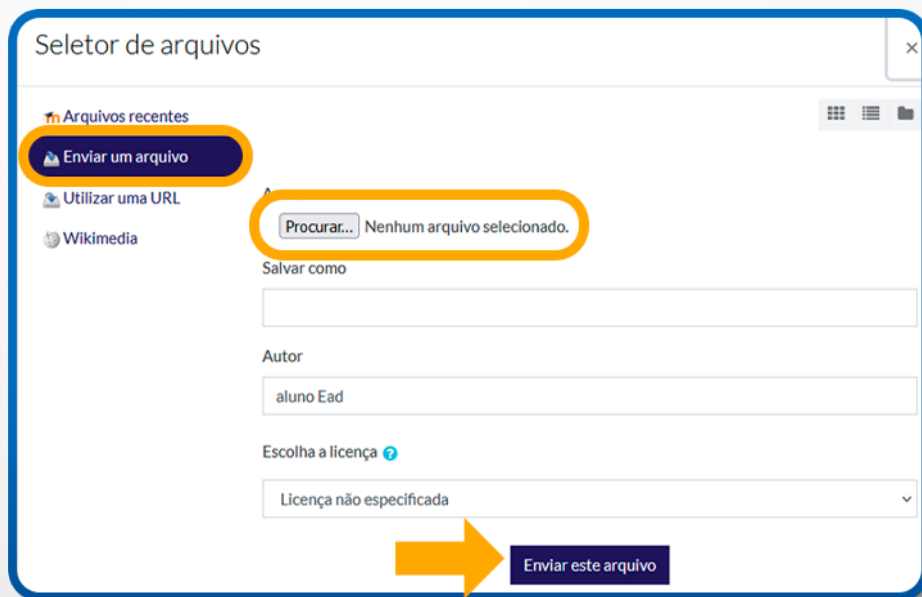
Seletor de arquivos

×

Arquivos recentes
Enviar um arquivo
Utilizar uma URL
Wikimedia

A

Procurar... Nenhum arquivo selecionado.

Salvar como

Autor

aluno Ead

Escolha a licença

Licença não especificada

Enviar este arquivo